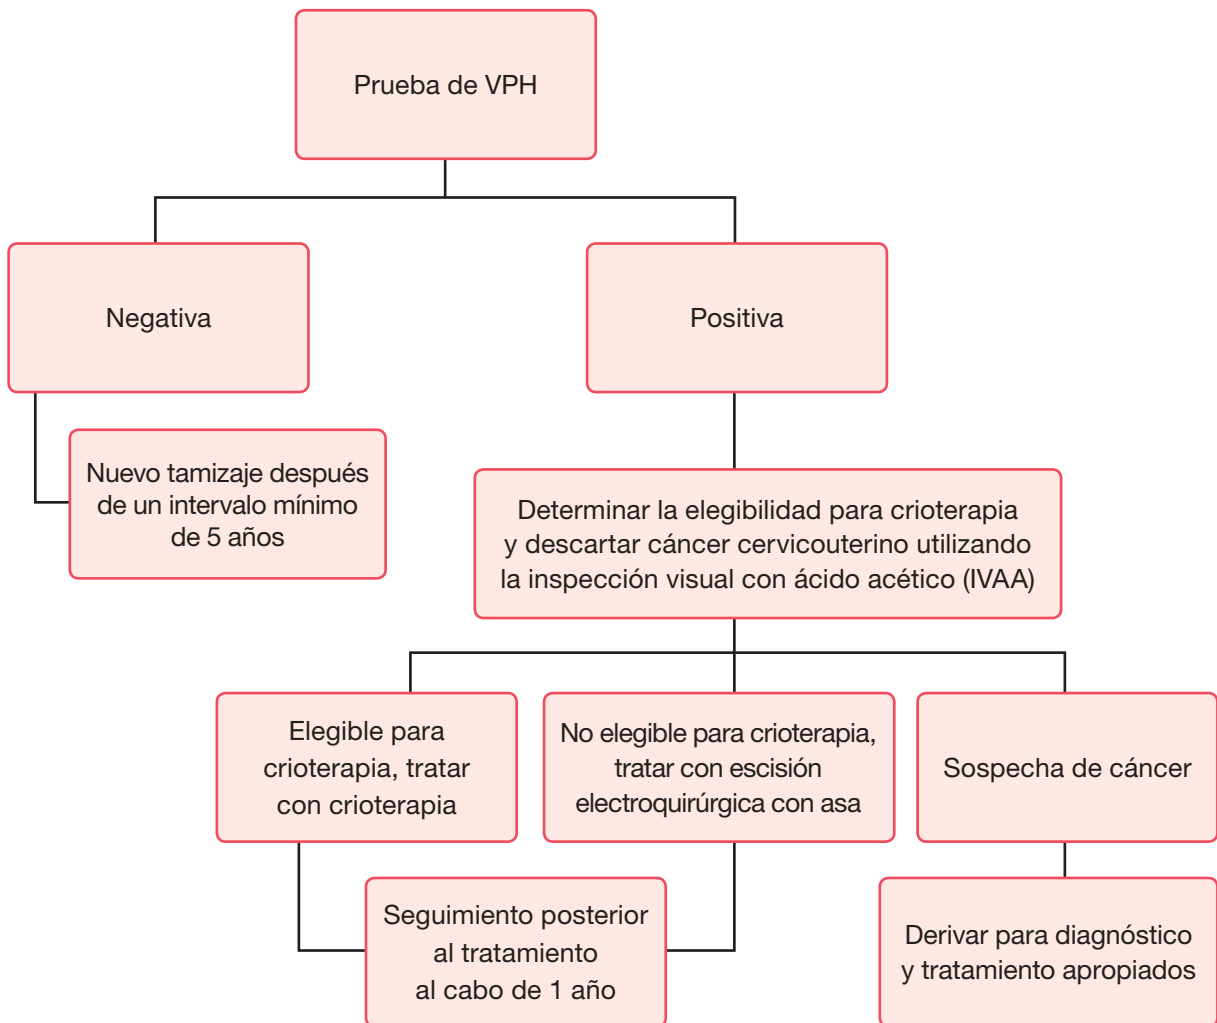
Prueba de VPH

Negativa

Positiva

Nuevo tamizaje después de un intervalo mínimo de 5 años

Determinar la elegibilidad para crioterapia y descartar cáncer cervicouterino utilizando la inspección visual con ácido acético (IVAA)

Elegible para crioterapia, tratar con crioterapia

No elegible para crioterapia, tratar con escisión electroquirúrgica con asa

Sospecha de cáncer

Seguimiento posterior al tratamiento al cabo de 1 año

Derivar para diagnóstico y tratamiento apropiados